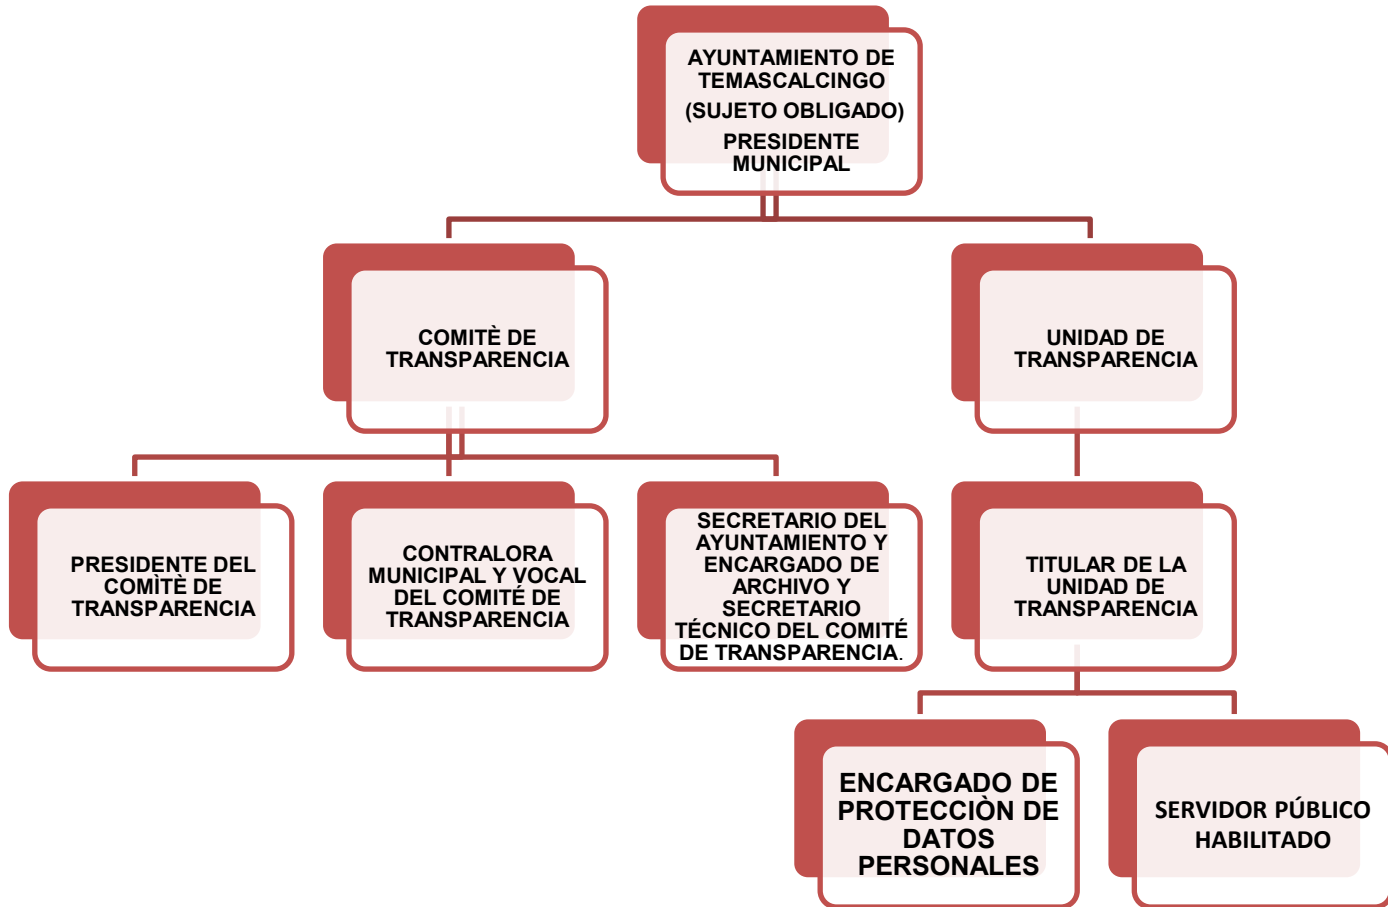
AYUNTAMIENTO DE TEMASCALCINGO
(SUJETO OBLIGADO)
PRESIDENTE MUNICIPAL

COMITÈ DE TRANSPARENCIA

UNIDAD DE TRANSPARENCIA

PRESIDENTE DEL COMÌTÈ DE TRANSPARENCIA

CONTRALORA MUNICIPAL Y VOCAL DEL COMITÉ DE TRANSPARENCIA

SECRETARIO DEL AYUNTAMIENTO Y ENCARGADO DE ARCHIVO Y SECRETARIO TÉCNICO DEL COMITÉ DE TRANSPARENCIA.

TITULAR DE LA UNIDAD DE TRANSPARENCIA

ENCARGADO DE PROTECCIÒN DE DATOS PERSONALES

SERVIDOR PÚBLICO HABILITADO